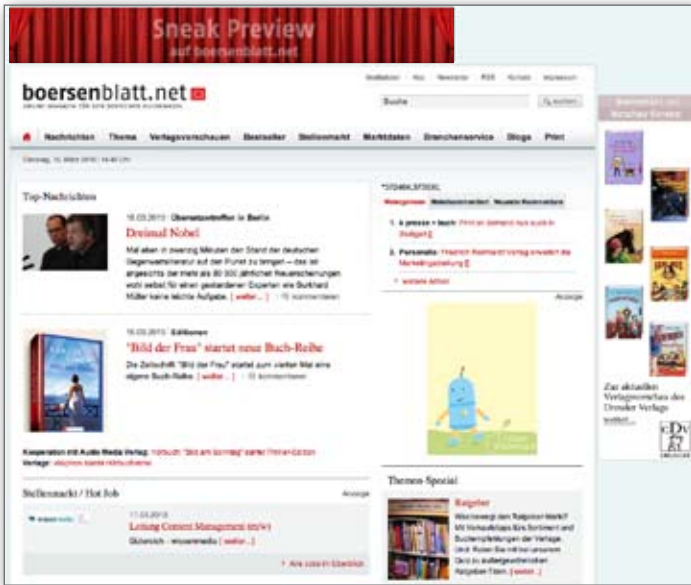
Sneak Preview
auf boersenblatt.net

boersenblatt.net

Suche

Nachrichten | Thema | Verlagsvorschauen | Bestseller | Stellenmarkt | Marktdaten | Branchenservice | Blogs | Print

Top-Nachrichten

16.03.2010 Übersetzertreffen in Berlin
Dreimal Nobel

Mal eben in zwanzig Minuten den Stand der deutschen Gegenwartsliteratur auf den Punkt zu bringen – das ist angesichts der mehr als 80 000 jährlichen Neuerscheinungen wohl selbst für einen gestandenen Experten wie Burkhard Müller keine leichte Aufgabe. [ weiter... ]

16.03.2010 Editionen
"Bild der Frau" startet neue Buch-Reihe

Die Zeitschrift "Bild der Frau" startet zum vierten Mal eine eigene Buch-Reihe. [ weiter... ]

Stellenmarkt / Hot Job

17.03.2010
Leitung Content Management (m/w)

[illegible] [ weiter... ]

Themen-Special

Ratgeber

Zur aktuellen Verlagsvorschau des Dresdner Verlags
weiter...